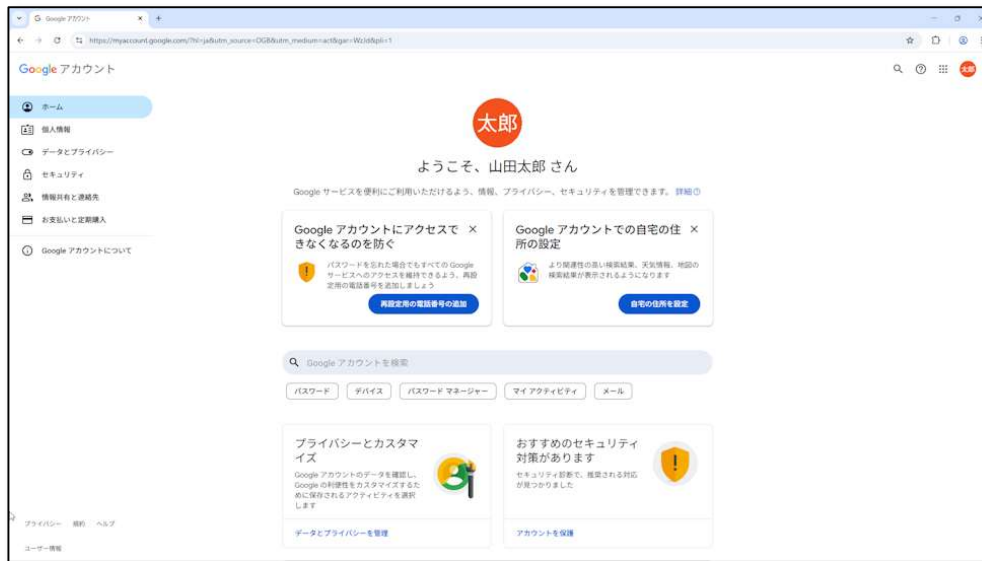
G Google アカウント × +

https://myaccount.google.com/?hl=ja&utm_source=OGB&utm_medium=act&gar=WzIdl&pli=1

Google アカウント

太郎

ホーム
個人情報
データとプライバシー
セキュリティ
情報共有と連絡先
お支払いと定期購入
Google アカウントについて

太郎

ようこそ、山田太郎 さん

Google サービスを便利にご利用いただけるよう、情報、プライバシー、セキュリティを管理できます。 詳細

Google アカウントにアクセスできなくなるのを防ぐ ×

パスワードを忘れた場合でもすべての Google サービスへのアクセスを維持できるよう、再設定用の電話番号を追加しましょう

再設定用の電話番号の追加

Google アカウントでの自宅の住所の設定 ×

より関連性の高い検索結果、天気情報、地図の検索結果が表示されるようになります

自宅の住所を設定

Google アカウントを検索

パスワード
デバイス
パスワード マネージャー
マイ アクティビティ
メール

プライバシーとカスタマイズ

Google アカウントのデータを確認し、Google の利便性をカスタマイズするために保存されるアクティビティを選択します

データとプライバシーを管理

おすすめのセキュリティ対策があります

セキュリティ診断で、推奨される対応が見つかりました

アカウントを保護

プライバシー 規約 ヘルプ

ユーザー情報